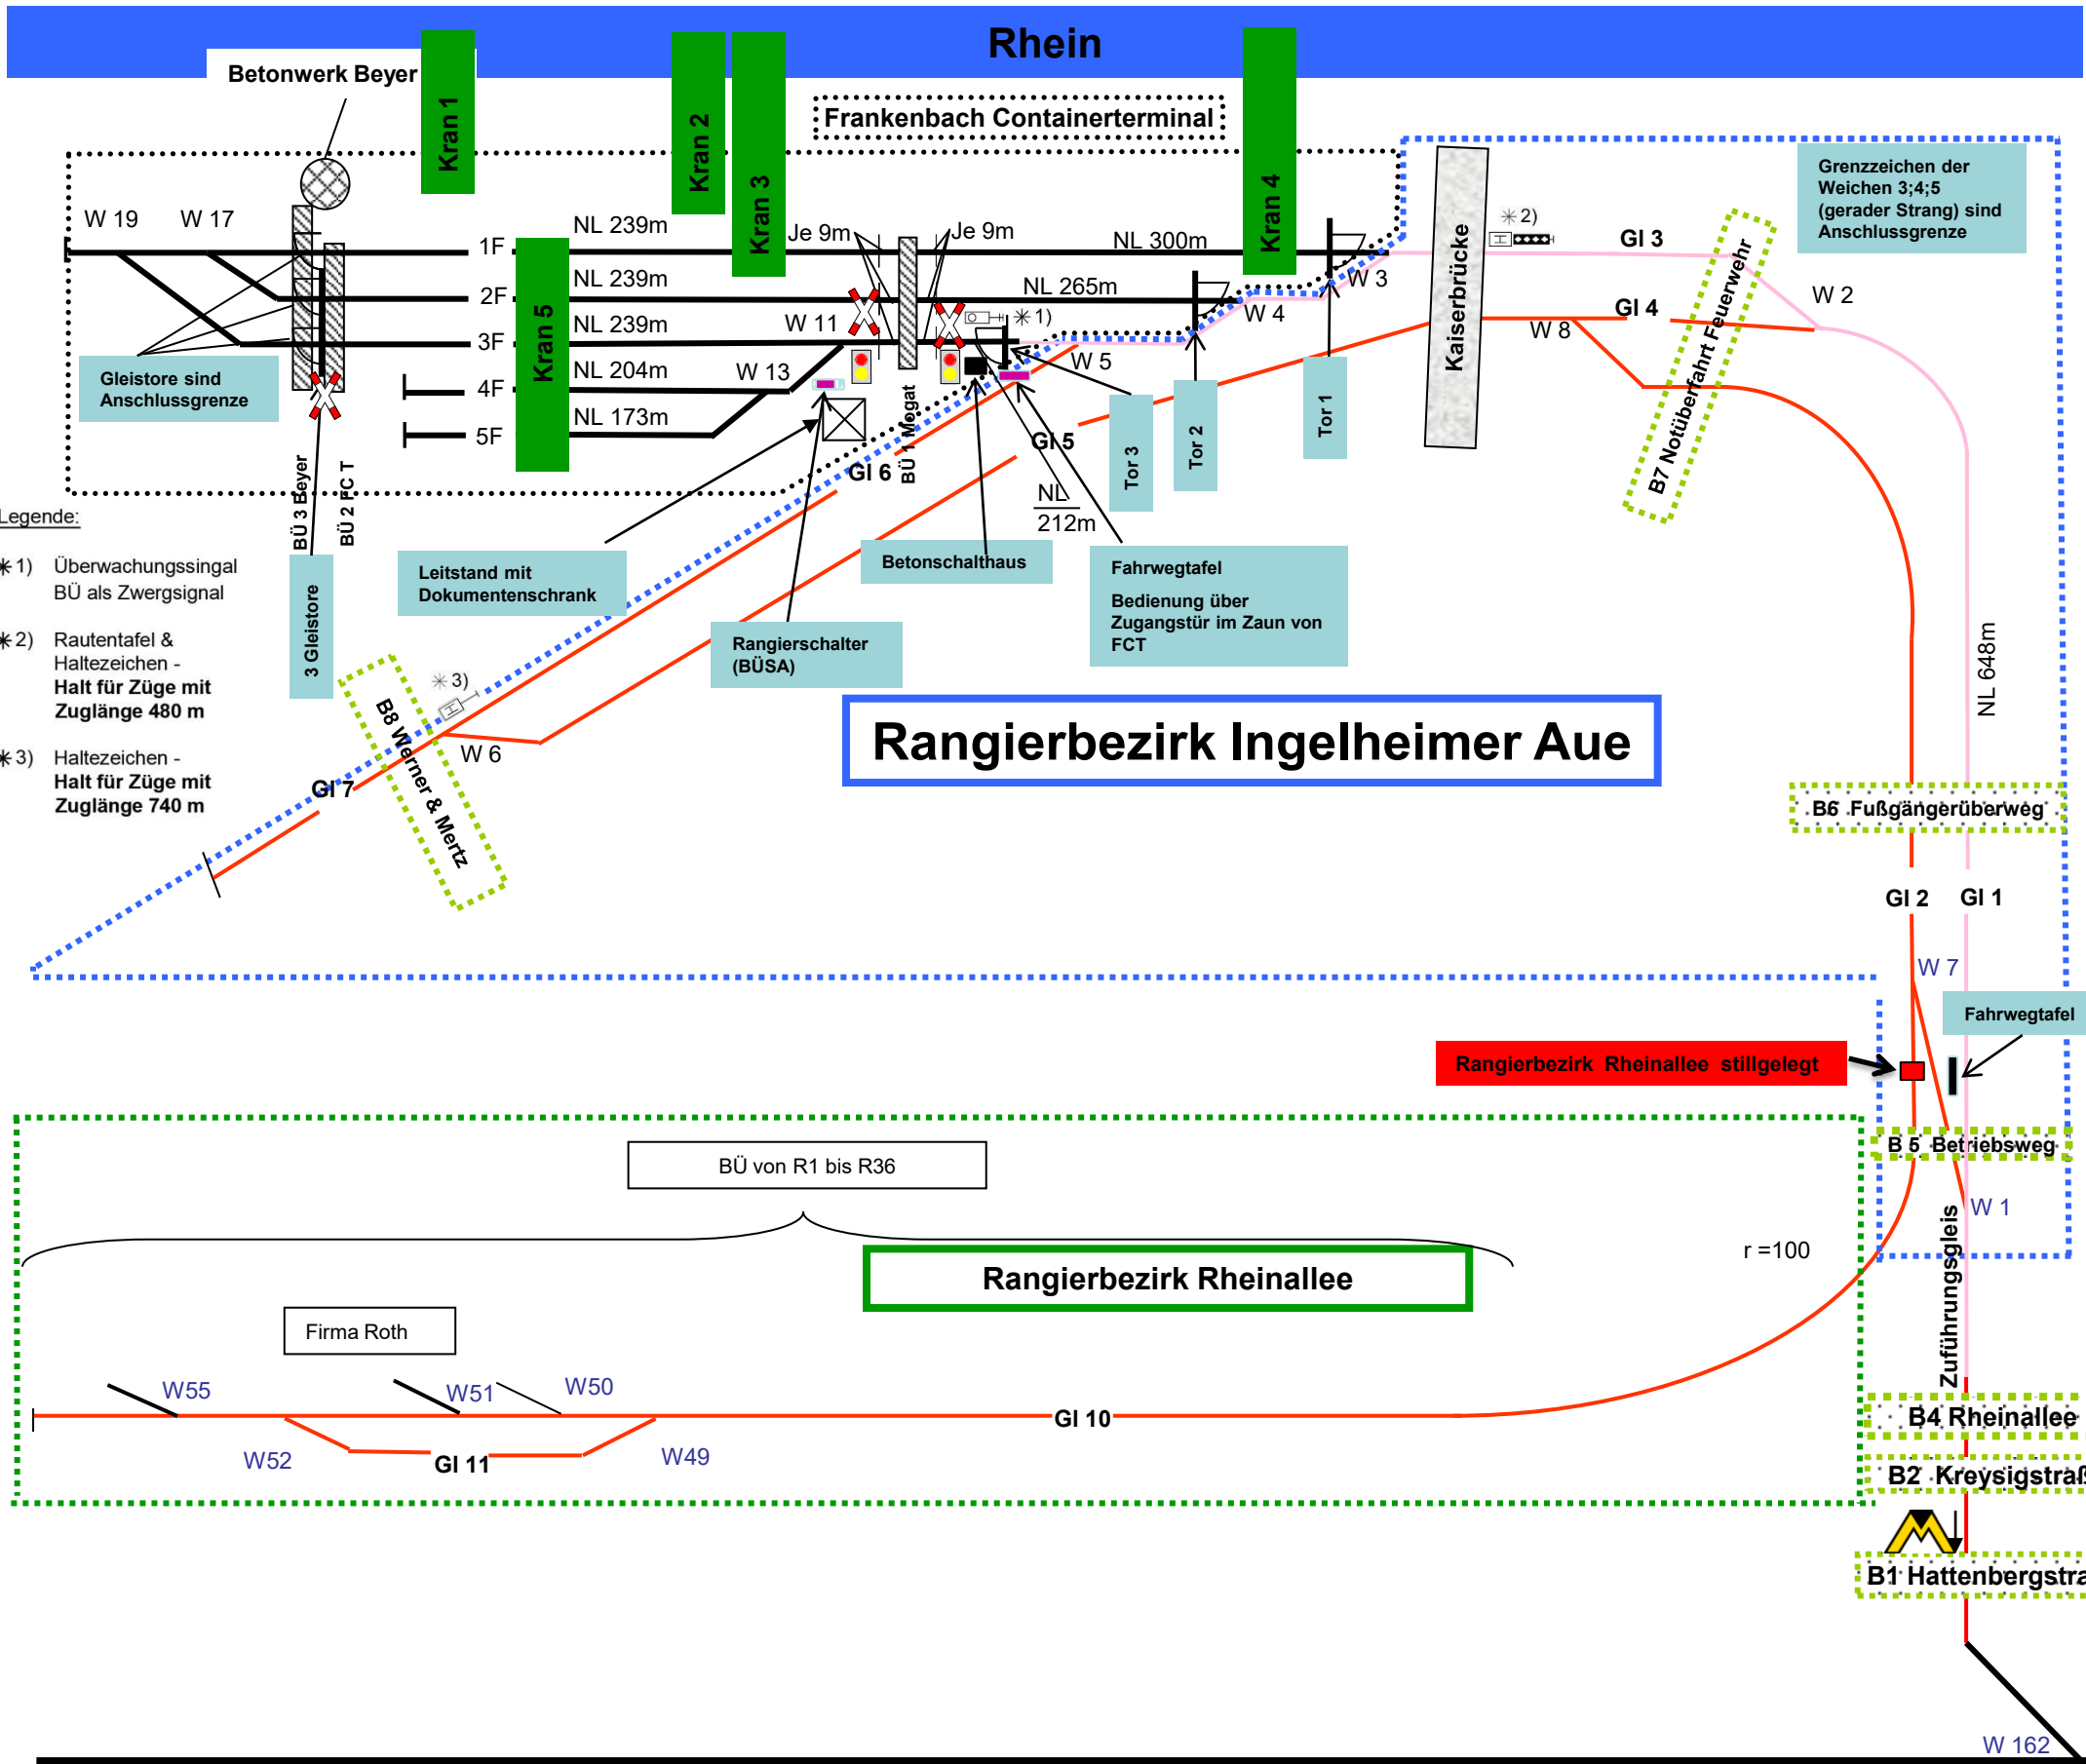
Rhein

Betonwerk Beyer

Kran 1

Kran 2

Kran 3

Kran 4

Kran 5

Frankenbach Containerterminal

Grenzzeichen der Weichen 3;4;5 (gerader Strang) sind Anschlussgrenze

W 19 W 17

1F 2F 3F 4F 5F

NL 239m
NL 239m
NL 239m
NL 204m
NL 173m

Je 9m Je 9m

NL 300m
NL 265m

W 3 W 4 W 5 W 11 W 13 W 2 W 8

Gl 3 Gl 4 Gl 5 Gl 6

✳2) ✳1)

Kaiserbrücke

B7 Notüberfahrt Feuerwehr

Gleistore sind Anschlussgrenze

BÜ 3 Beyer BÜ 2 FC T BÜ 1 Megat

Tor 1 Tor 2 Tor 3

NL 212m

Legende:

✳1) Überwachungssingal BÜ als Zwergsignal

✳2) Rautentafel & Haltezeichen - **Halt für Züge mit Zuglänge 480 m**

✳3) Haltezeichen - **Halt für Züge mit Zuglänge 740 m**

3 Gleistore

Leitstand mit Dokumentenschrank

Betonschalthaus

Fahrwegtafel

Bedienung über Zugangstür im Zaun von FCT

Rangierschalter (BÜSA)

✳3)

B8 Werner & Mertz

W 6

Gl 7

Rangierbezirk Ingelheimer Aue

NL 648m

B6 Fußgängerüberweg

Gl 2 Gl 1

W 7

Fahrwegtafel

Rangierbezirk Rheinallee stillgelegt

B 5 Betriebsweg

W 1

BÜ von R1 bis R36

Rangierbezirk Rheinallee

r =100

Zuführungsgleis

Firma Roth

W55 W51 W50

Gl 10

W52 Gl 11 W49

B4 Rheinallee

B2 Kreysigstraß

B1 Hattenbergstra

W 162